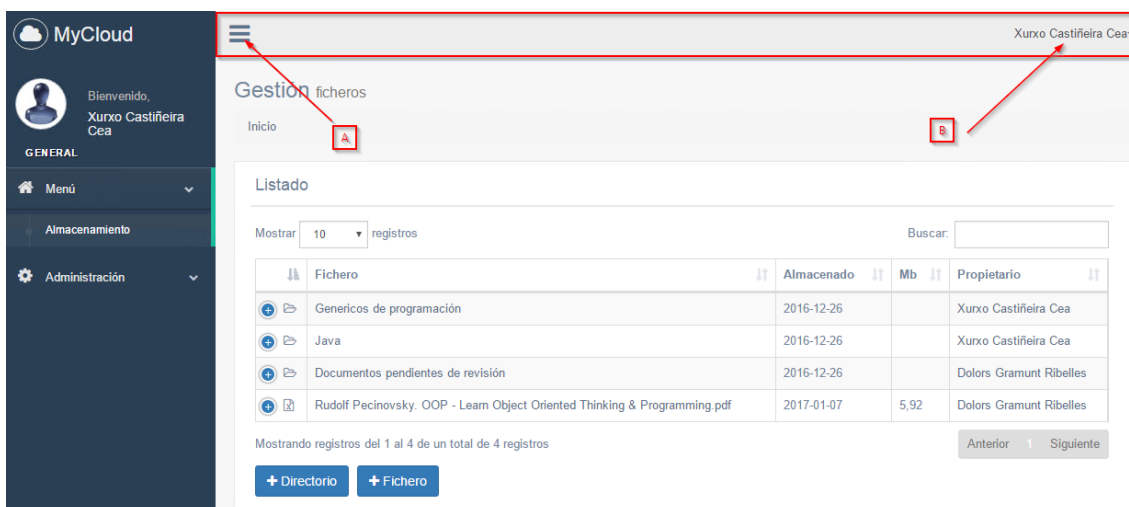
MyCloud

Bienvenido,
Xurxo Castiñeira Cea

GENERAL

Menú

Almacenamiento

Administración

Xurxo Castiñeira Cea

Gestion ficheros

Inicio

A

B

Listado

Mostrar 10 registros

Buscar:

| | Fichero | Almacenado | Mb | Propietario |
|---|---|---|---|---|
| | Genericos de programación | 2016-12-26 | | Xurxo Castiñeira Cea |
| | Java | 2016-12-26 | | Xurxo Castiñeira Cea |
| | Documentos pendientes de revisión | 2016-12-26 | | Dolors Gramunt Ribelles |
| | Rudolf Pecinovsky. OOP - Learn Object Oriented Thinking & Programming.pdf | 2017-01-07 | 5,92 | Dolors Gramunt Ribelles |

Mostrando registros del 1 al 4 de un total de 4 registros

Anterior 1 Siguiente

+ Directorio

+ Fichero